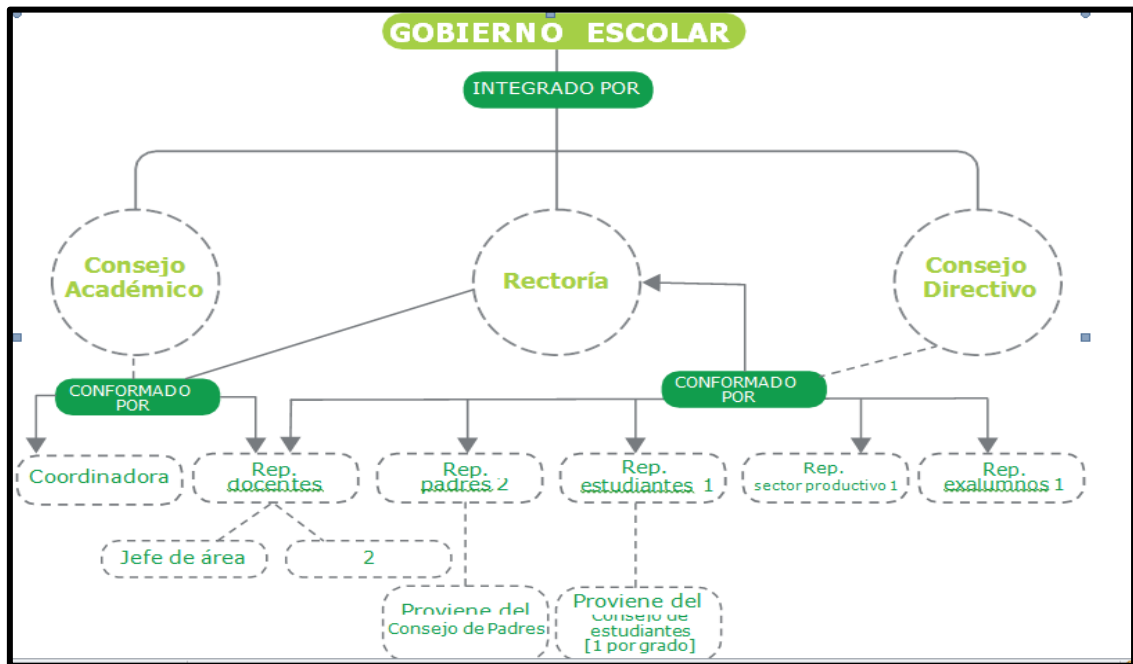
GOBIERNO ESCOLAR

INTEGRADO POR

Consejo Académico

Rectoría

Consejo Directivo

CONFORMADO POR

CONFORMADO POR

Coordinadora

Rep. docentes

Rep. padres 2

Rep. estudiantes 1

Rep. sector productivo 1

Rep. exalumnos 1

Jefe de área

2

Proviene del Consejo de Padres

Proviene del Consejo de estudiantes [1 por grado]